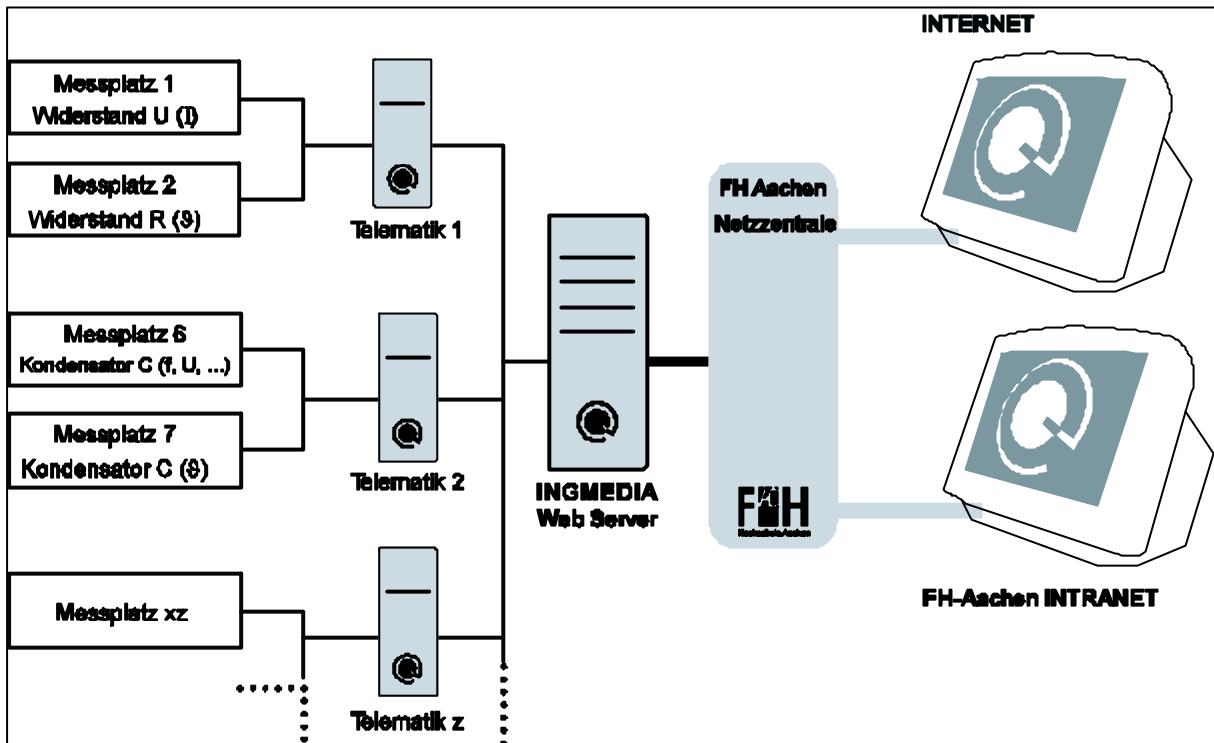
INTERNET

Messplatz 1
Widerstand U (I)

Messplatz 2
Widerstand R (ϑ)

Telematik 1

Messplatz 6
Kondensator C (f, U, ...)

Messplatz 7
Kondensator C (ϑ)

Telematik 2

Messplatz xz

Telematik z

INGMEDIA
Web Server

FH Aachen
Netzzentrale

FH
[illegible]

FH-Aachen INTRANET